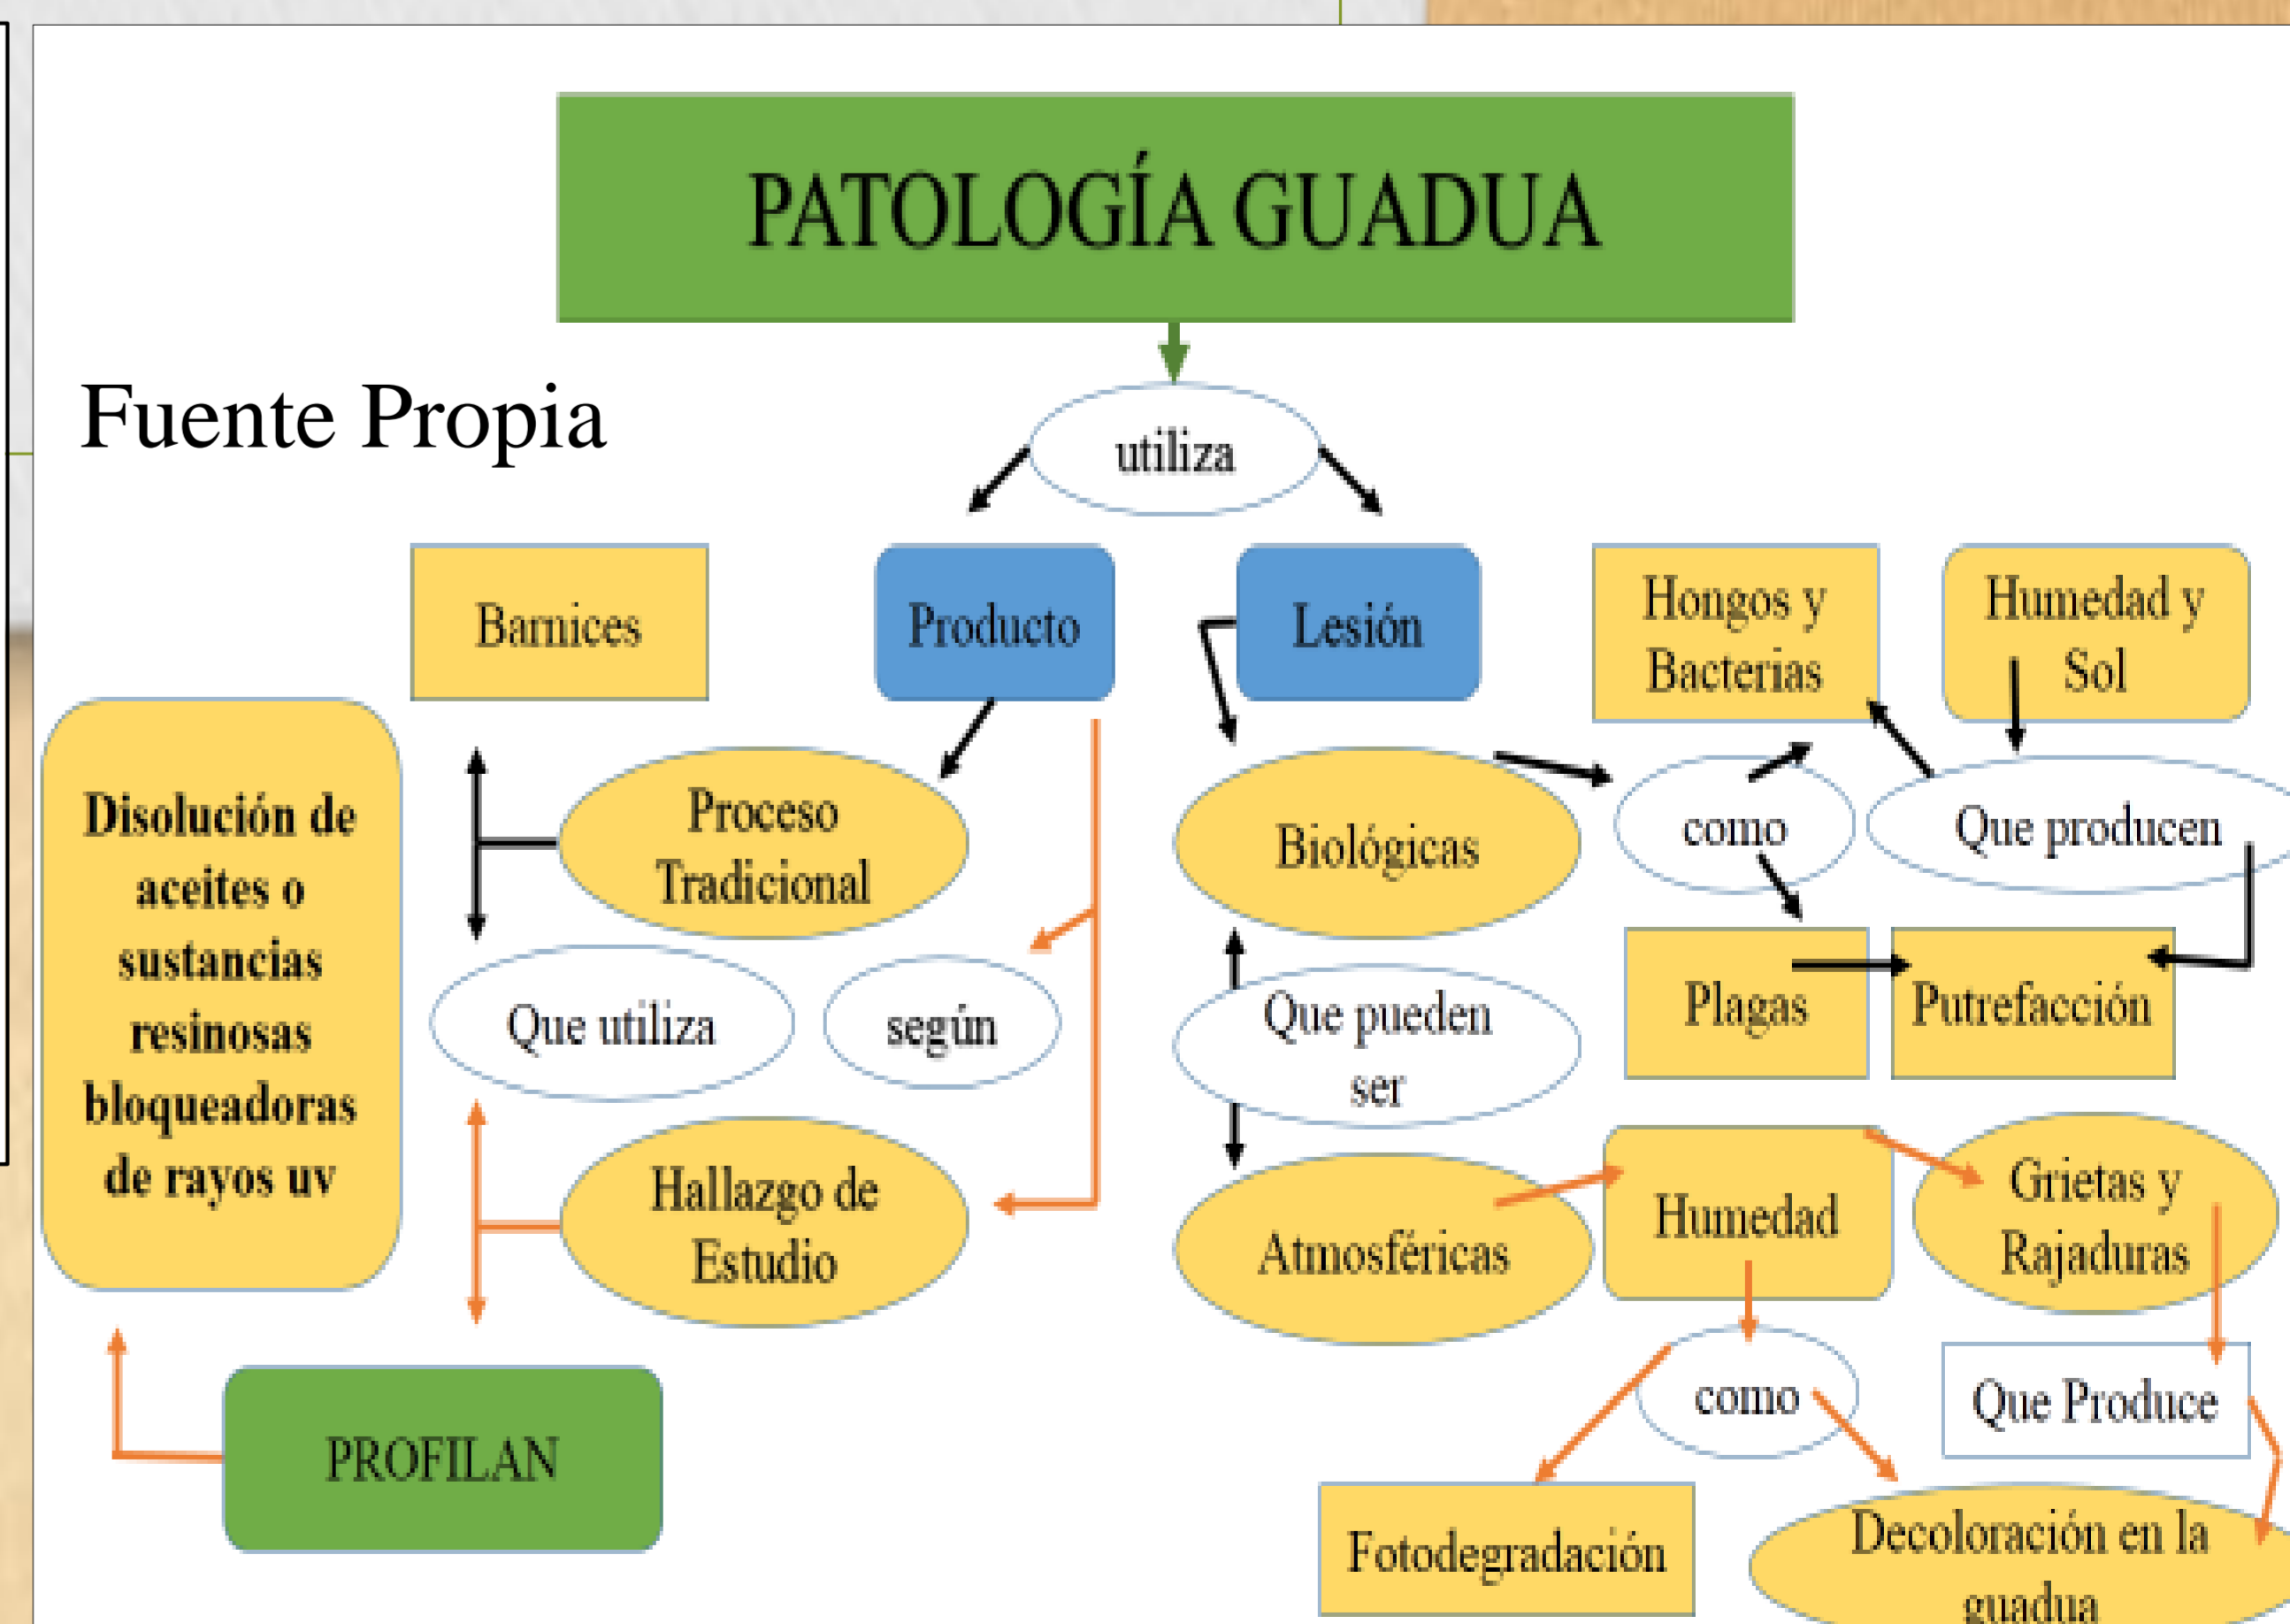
PATOLOGÍA GUADUA

Fuente Propia

utiliza

Barnices

Producto

Lesión

Hongos y Bacterias

Humedad y Sol

Disolución de aceites o sustancias resinosas bloqueadoras de rayos uv

Proceso Tradicional

Biológicas

como

Que producen

Que utiliza

según

Que pueden ser

Plagas

Putrefacción

Hallazgo de Estudio

Atmosféricas

Humedad

Grietas y Rajaduras

como

Que Produce

PROFILAN

Fotodegradación

Decoloración en la guadua